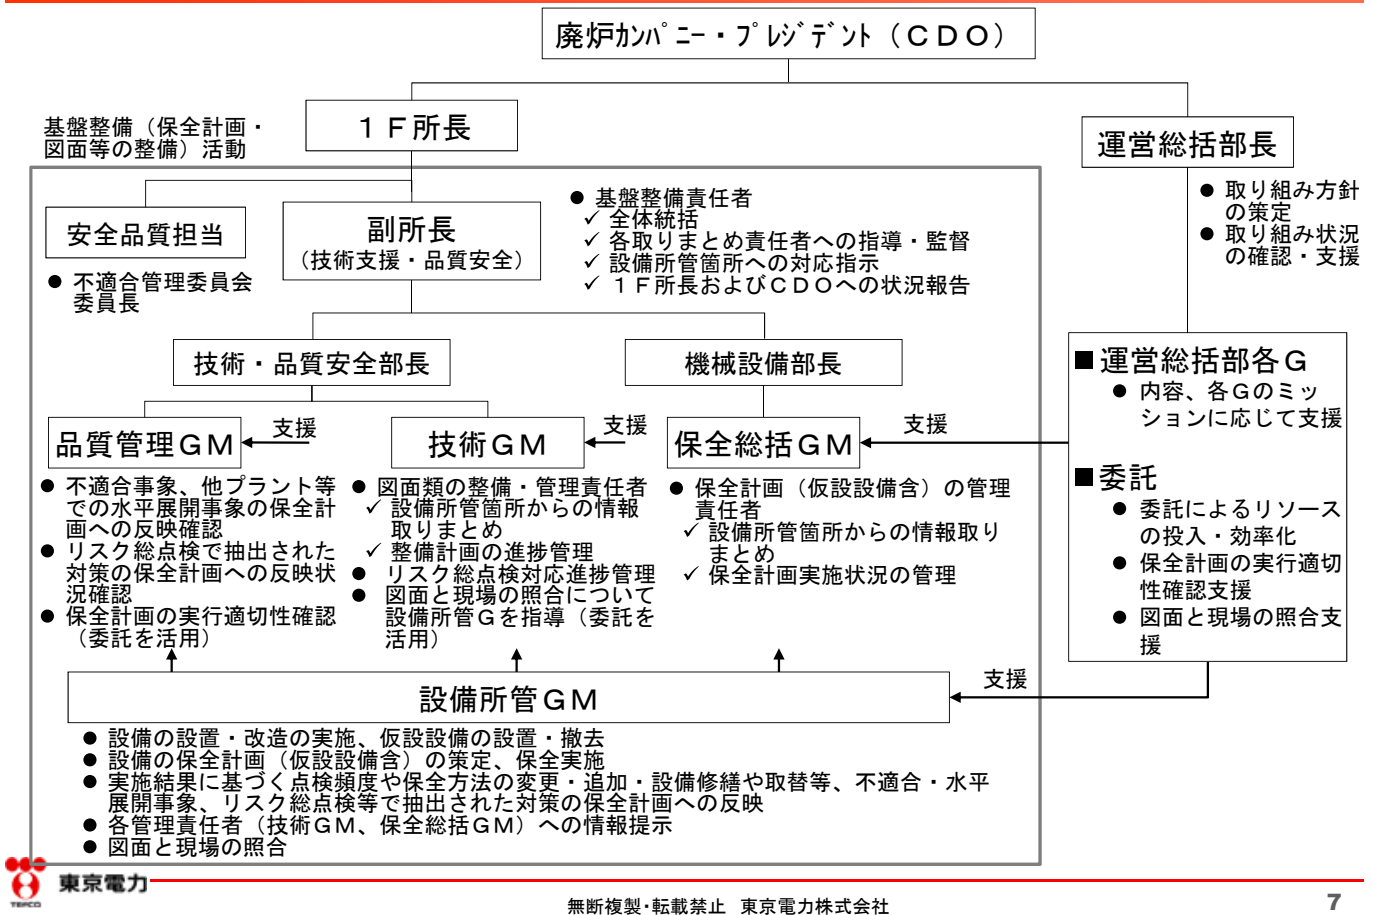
廃炉カンパニー・プレジデント（ＣＤＯ）

基盤整備（保全計画・図面等の整備）活動

１Ｆ所長

運営総括部長

● 取り組み方針の策定
● 取り組み状況の確認・支援

安全品質担当

● 不適合管理委員会委員長

副所長
（技術支援・品質安全）

● 基盤整備責任者
✓ 全体統括
✓ 各取りまとめ責任者への指導・監督
✓ 設備所管箇所への対応指示
✓ １Ｆ所長およびＣＤＯへの状況報告

技術・品質安全部長

機械設備部長

■運営総括部各Ｇ
● 内容、各Ｇのミッションに応じて支援

■委託
● 委託によるリソースの投入・効率化
● 保全計画の実行適切性確認支援
● 図面と現場の照合支援

品質管理ＧＭ

支援

技術ＧＭ

支援

保全総括ＧＭ

支援

● 不適合事象、他プラント等での水平展開事象の保全計画への反映確認
● リスク総点検で抽出された対策の保全計画への反映状況確認
● 保全計画の実行適切性確認（委託を活用）

● 図面類の整備・管理責任者
✓ 設備所管箇所からの情報取りまとめ
✓ 整備計画の進捗管理
● リスク総点検対応進捗管理
● 図面と現場の照合について設備所管Ｇを指導（委託を活用）

● 保全計画（仮設設備含）の管理責任者
✓ 設備所管箇所からの情報取りまとめ
✓ 保全計画実施状況の管理

設備所管ＧＭ

支援

● 設備の設置・改造の実施、仮設設備の設置・撤去
● 設備の保全計画（仮設設備含）の策定、保全実施
● 実施結果に基づく点検頻度や保全方法の変更・追加・設備修繕や取替等、不適合・水平展開事象、リスク総点検等で抽出された対策の保全計画への反映
● 各管理責任者（技術ＧＭ、保全総括ＧＭ）への情報提示
● 図面と現場の照合

東京電力
TEPCO

無断複製・転載禁止 東京電力株式会社

7